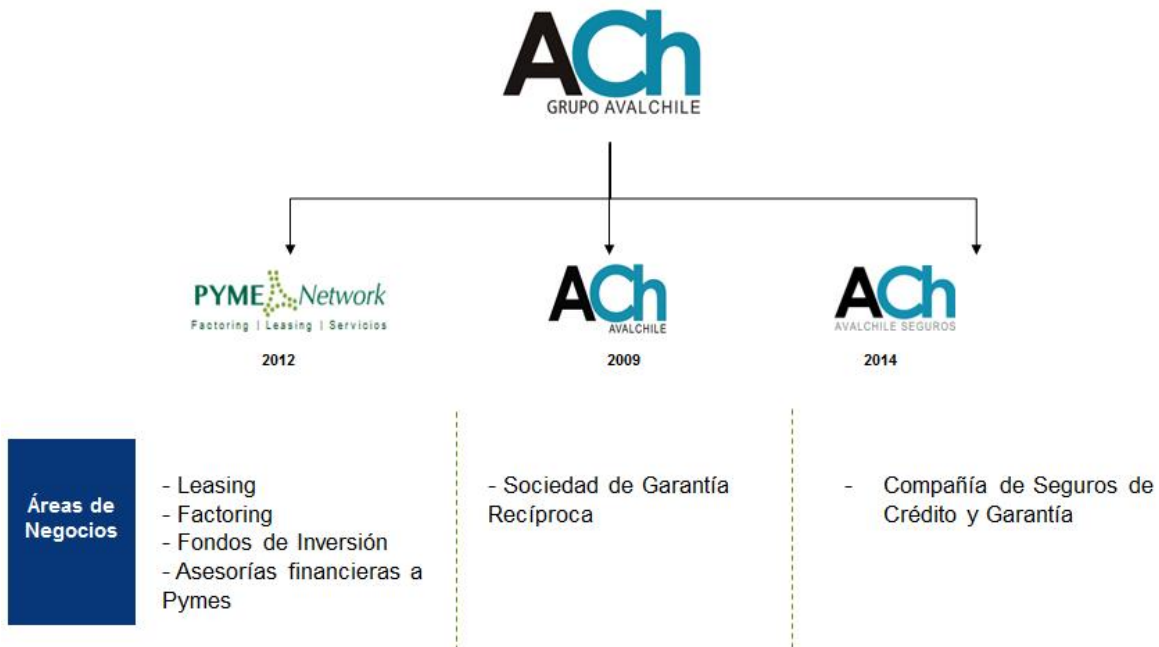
ACh
GRUPO AVALCHILE

PYME Network
Factoring | Leasing | Servicios
2012

ACh
AVALCHILE
2009

ACh
AVALCHILE SEGUROS
2014

Áreas de Negocios

- Leasing
- Factoring
- Fondos de Inversión
- Asesorías financieras a Pymes

- Sociedad de Garantía Recíproca

- Compañía de Seguros de Crédito y Garantía